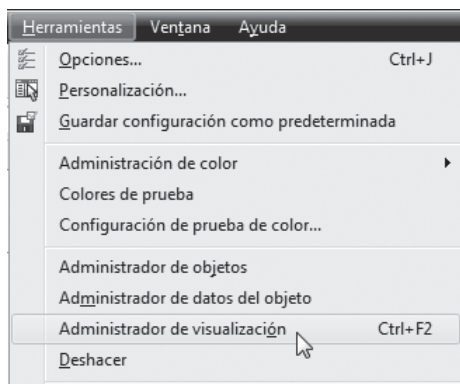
Herramientas Ventana Ayuda

Opciones... Ctrl+J
Personalización...
Guardar configuración como predeterminada

Administración de color
Colores de prueba
Configuración de prueba de color...

Administrador de objetos
Administrador de datos del objeto
Administrador de visualización Ctrl+F2
Deshacer